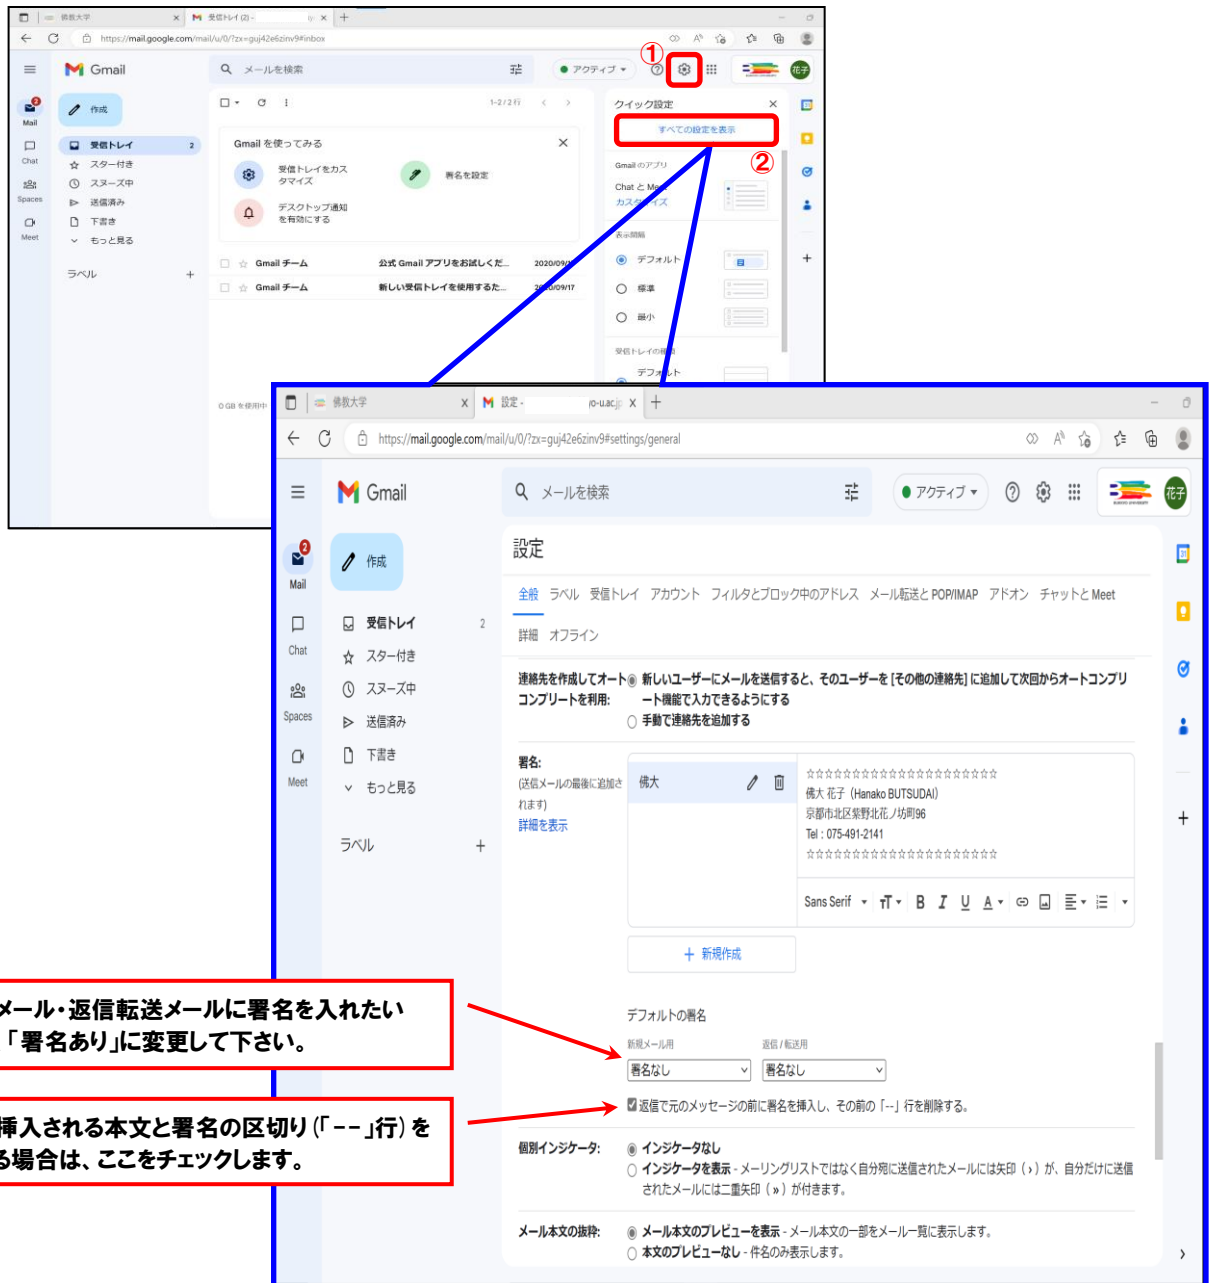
佛教大学
受信トレイ (2) -
https://mail.google.com/mail/u/0/?zx=guj42e6zinv9#inbox
Gmail
メールを検索
アクティブ
①
花子
作成
Mail
受信トレイ 2
Chat
スター付き
スヌーズ中
Spaces
送信済み
下書き
Meet
もっと見る
ラベル +
1-2 / 2 行
Gmail を使ってみる
受信トレイをカスタマイズ
署名を設定
デスクトップ通知を有効にする
Gmail チーム 公式 Gmail アプリをお試しくだ… 2020/09/
Gmail チーム 新しい受信トレイを使用するた… 2020/09/17
0 GB を使用中
クイック設定
すべての設定を表示
②
Gmail のアプリ
Chat と Meet
カスタマイズ
表示間隔
デフォルト
標準
最小
受信トレイの種類
デフォルト

佛教大学
設定 - o-u.ac.jp
https://mail.google.com/mail/u/0/?zx=guj42e6zinv9#settings/general
Gmail
メールを検索
アクティブ
花子
作成
Mail
受信トレイ 2
Chat
スター付き
スヌーズ中
Spaces
送信済み
下書き
Meet
もっと見る
ラベル +
設定
全般 ラベル 受信トレイ アカウント フィルタとブロック中のアドレス メール転送と POP/IMAP アドオン チャットと Meet
詳細 オフライン
連絡先を作成してオートコンプリートを利用: 新しいユーザーにメールを送信すると、そのユーザーを [その他の連絡先] に追加して次回からオートコンプリート機能で入力できるようにする
手動で連絡先を追加する
署名:
(送信メールの最後に追加されます)
詳細を表示
佛大
☆☆☆☆☆☆☆☆☆☆☆☆☆☆☆☆☆☆☆☆☆☆☆
佛大 花子 (Hanako BUTSUDAI)
京都市北区紫野北花ノ坊町96
Tel : 075-491-2141
☆☆☆☆☆☆☆☆☆☆☆☆☆☆☆☆☆☆☆☆☆☆☆
Sans Serif
+ 新規作成
デフォルトの署名
新規メール用
署名なし
返信 / 転送用
署名なし
返信で元のメッセージの前に署名を挿入し、その前の「--」行を削除する。
個別インジケータ: インジケータなし
インジケータを表示 - メーリングリストではなく自分宛に送信されたメールには矢印 ( › ) が、自分だけに送信されたメールには二重矢印 ( » ) が付きます。
メール本文の抜粋: メール本文のプレビューを表示 - メール本文の一部をメール一覧に表示します。
本文のプレビューなし - 件名のみ表示します。

メール・返信転送メールに署名を入れたい
「署名あり」に変更して下さい。

挿入される本文と署名の区切り(「--」行)を
る場合は、ここをチェックします。